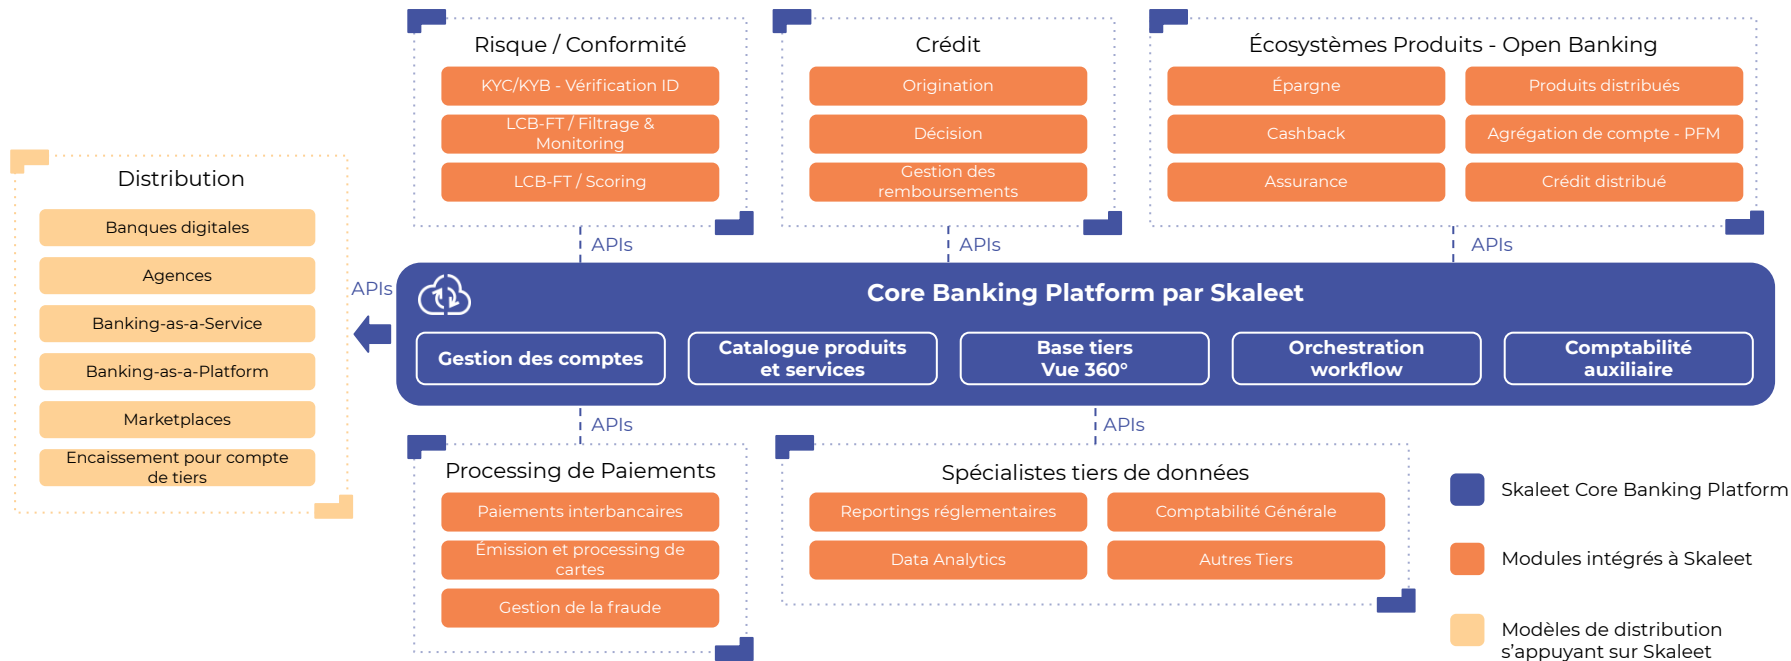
Risque / Conformité
KYC/KYB - Vérification ID
LCB-FT / Filtrage & Monitoring
LCB-FT / Scoring

Crédit
Origination
Décision
Gestion des remboursements

Écosystèmes Produits - Open Banking
Épargne
Produits distribués
Cashback
Agrégation de compte - PFM
Assurance
Crédit distribué

APIs
APIs
APIs

Distribution
Banques digitales
Agences
Banking-as-a-Service
Banking-as-a-Platform
Marketplaces
Encaissement pour compte de tiers

APIs

Core Banking Platform par Skaleet
Gestion des comptes
Catalogue produits et services
Base tiers Vue 360°
Orchestration workflow
Comptabilité auxiliaire

APIs
APIs

Processing de Paiements
Paiements interbancaires
Émission et processing de cartes
Gestion de la fraude

Spécialistes tiers de données
Reportings réglementaires
Comptabilité Générale
Data Analytics
Autres Tiers

Skaleet Core Banking Platform
Modules intégrés à Skaleet
Modèles de distribution s'appuyant sur Skaleet